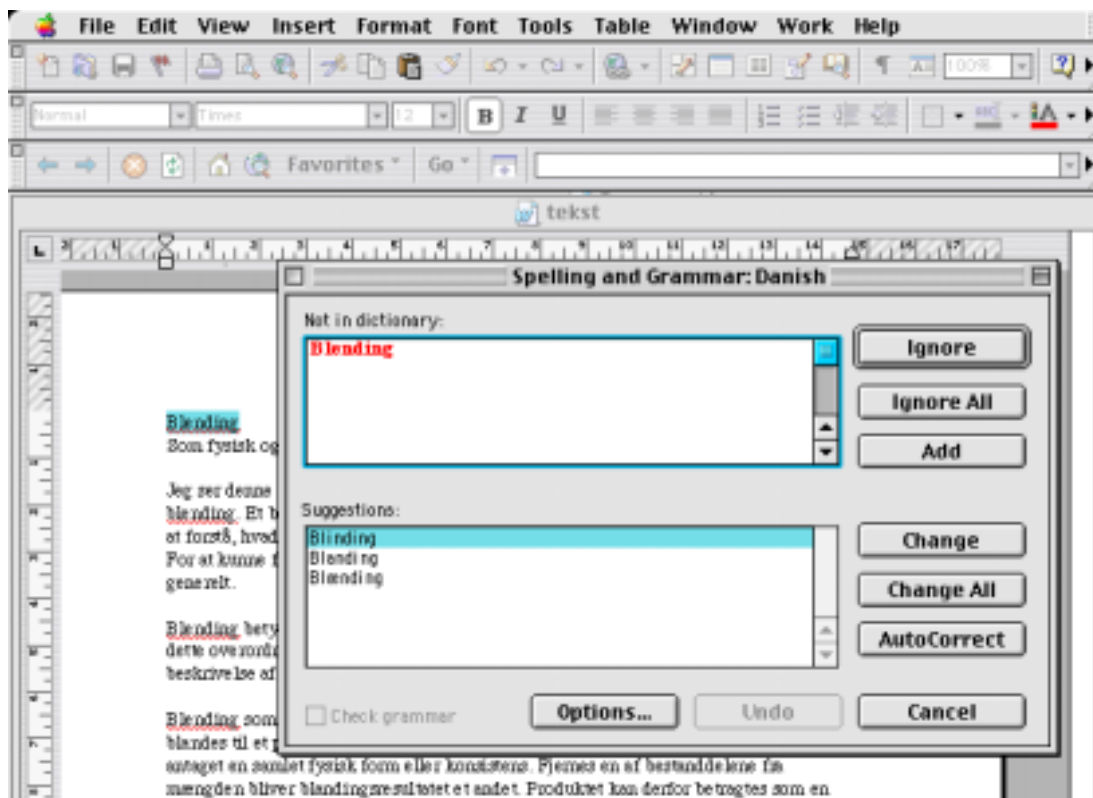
File Edit View Insert Format Font Tools Table Window Work Help

100%

Normal Times 12 B I U

Favorites Go

tekst

Spelling and Grammar: Danish

Not in dictionary:

Blending

Ignore

Ignore All

Add

Suggestions:

Blinding
Blanding
Blænding

Change

Change All

AutoCorrect

Check grammar

Options...

Undo

Cancel

Blending
Som fysisk og

Jeg ser denne
blending. Et b
at forstå, hvad
For at kunne f
generelt.

Blending bety
dette overordn
beskrivelse af

Blending som
blandes til et p
antaget en samlet fysisk form eller konsistens. Fjernes en af bestanddelene fra
mængden bliver blandingsresultatet et andet. Produktet kan derfor betragtes som en